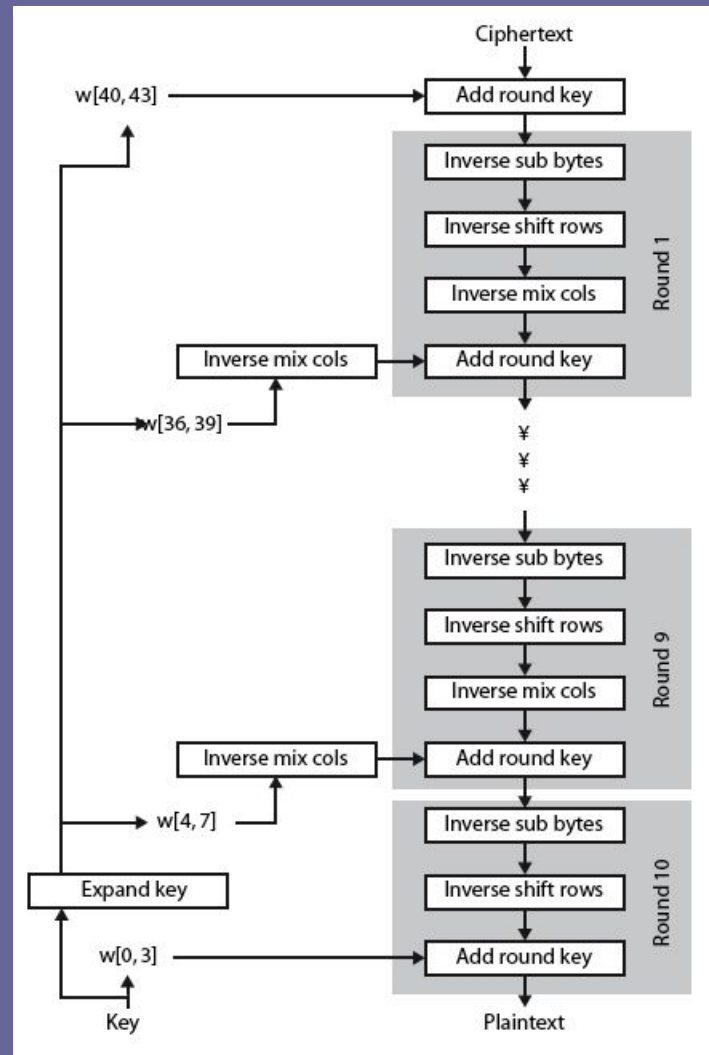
Ciphertext

w[40, 43]

Add round key

Inverse sub bytes

Inverse shift rows

Inverse mix cols

Round 1

Inverse mix cols

Add round key

w[36, 39]

¥
¥
¥

Inverse sub bytes

Inverse shift rows

Inverse mix cols

Round 9

Inverse mix cols

Add round key

w[4, 7]

Inverse sub bytes

Expand key

Inverse shift rows

Round 10

w[0, 3]

Add round key

Key

Plaintext